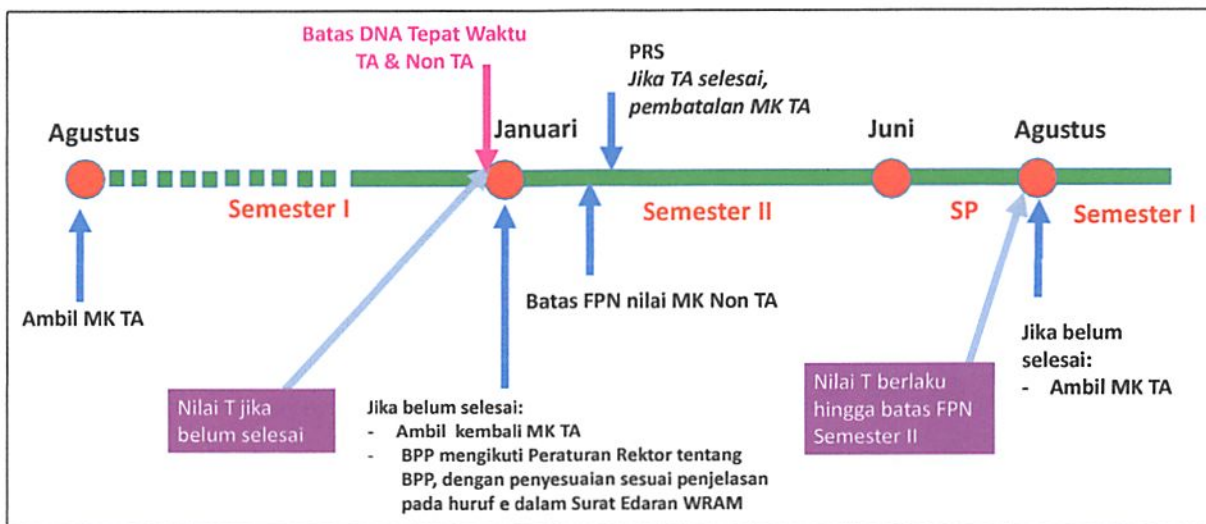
Batas DNA Tepat Waktu
TA & Non TA

PRS
*Jika TA selesai, pembatalan MK TA*

Agustus

Januari

Juni

Agustus

Semester I

Semester II

SP

Semester I

Ambil MK TA

Batas FPN nilai MK Non TA

Jika belum selesai:
- Ambil MK TA

Nilai T jika belum selesai

Jika belum selesai:
- Ambil kembali MK TA
- BPP mengikuti Peraturan Rektor tentang BPP, dengan penyesuaian sesuai penjelasan pada huruf e dalam Surat Edaran WRAM

Nilai T berlaku hingga batas FPN Semester II